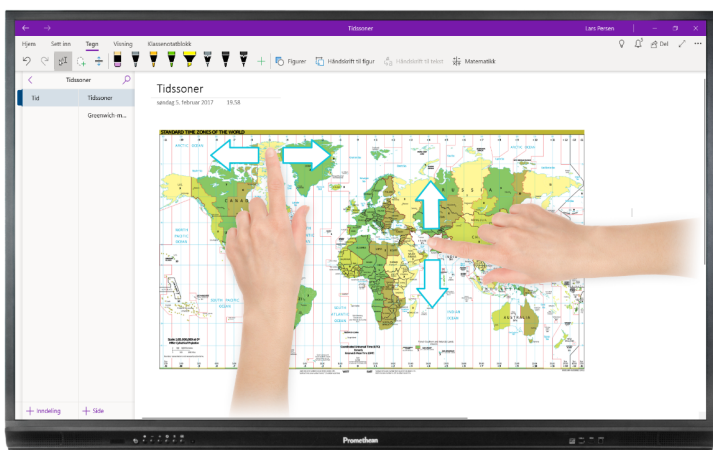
Tidssoner

Lars Persen

Hjem Sett inn Tegn Visning Klassenotatblokk

Figurer Håndskrift til figur Håndskrift til tekst Matematikk

Del

Tidssoner

Tid

Tidssoner

Greenwich-m...

Tidssoner

søndag 5. februar 2017 19:58

STANDARD TIME ZONES OF THE WORLD

CANADA

RUSSIA

+ Inndeling

+ Side

Promethean